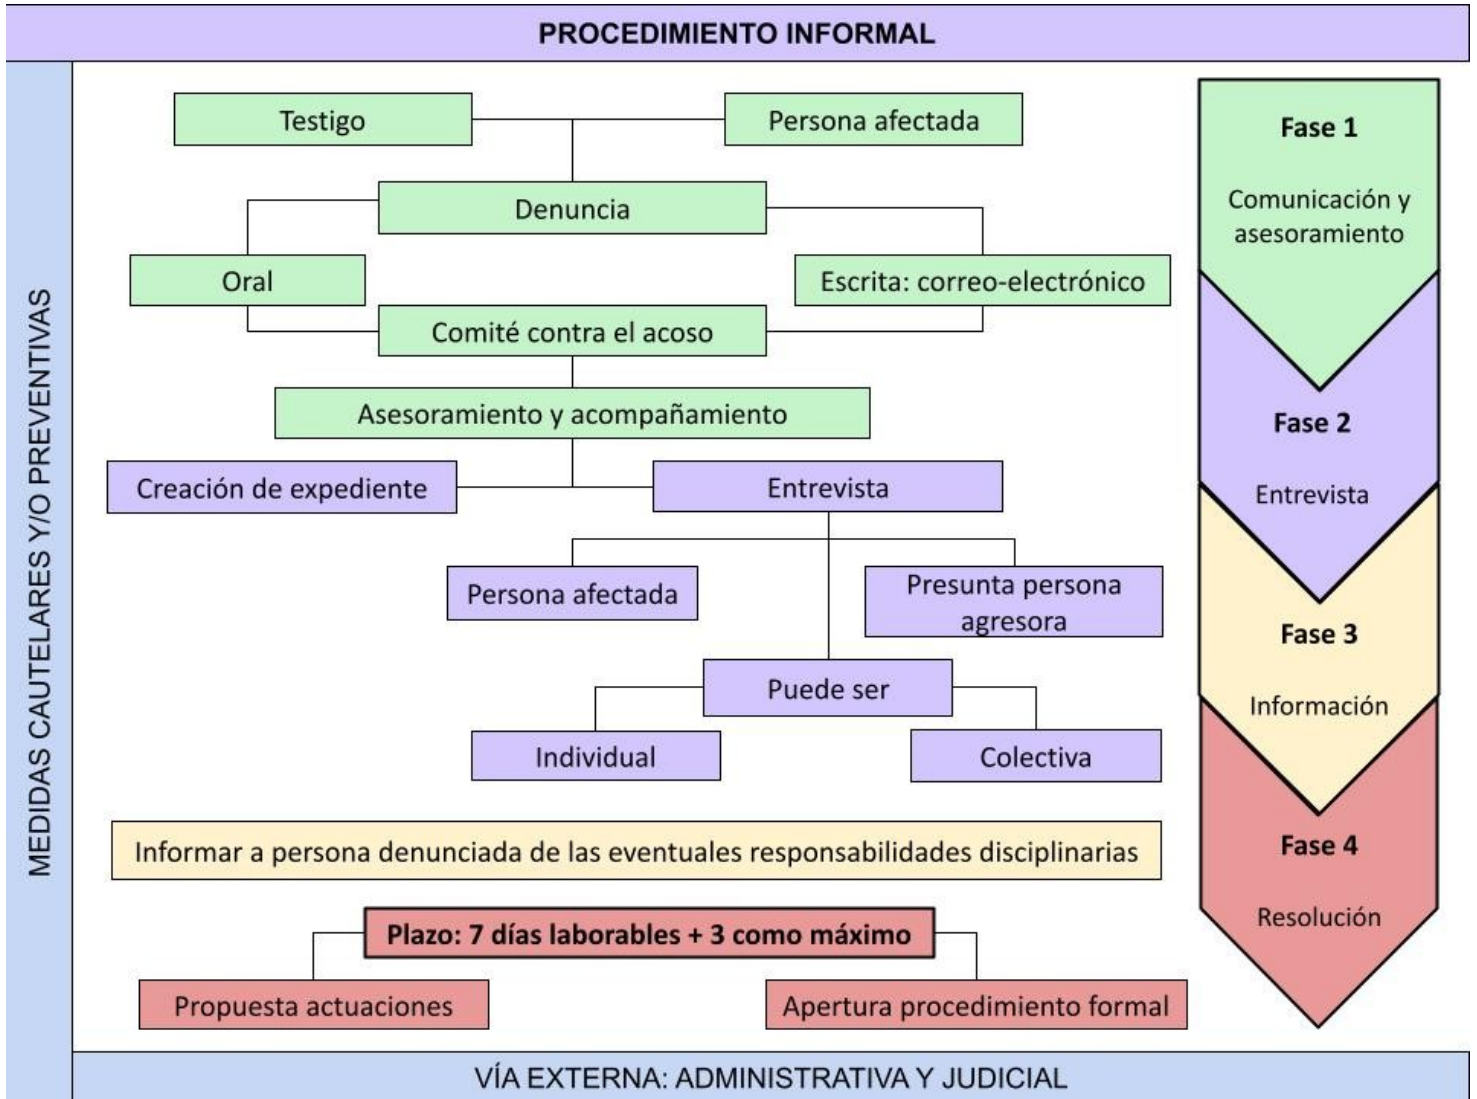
PROCEDIMIENTO INFORMAL

MEDIDAS CAUTELARES Y/O PREVENTIVAS

Testigo

Persona afectada

Denuncia

Oral

Escrita: correo-electrónico

Comité contra el acoso

Asesoramiento y acompañamiento

Creación de expediente

Entrevista

Persona afectada

Presunta persona agresora

Puede ser

Individual

Colectiva

Informar a persona denunciada de las eventuales responsabilidades disciplinarias

Plazo: 7 días laborables + 3 como máximo

Propuesta actuaciones

Apertura procedimiento formal

Fase 1

Comunicación y asesoramiento

Fase 2

Entrevista

Fase 3

Información

Fase 4

Resolución

VÍA EXTERNA: ADMINISTRATIVA Y JUDICIAL